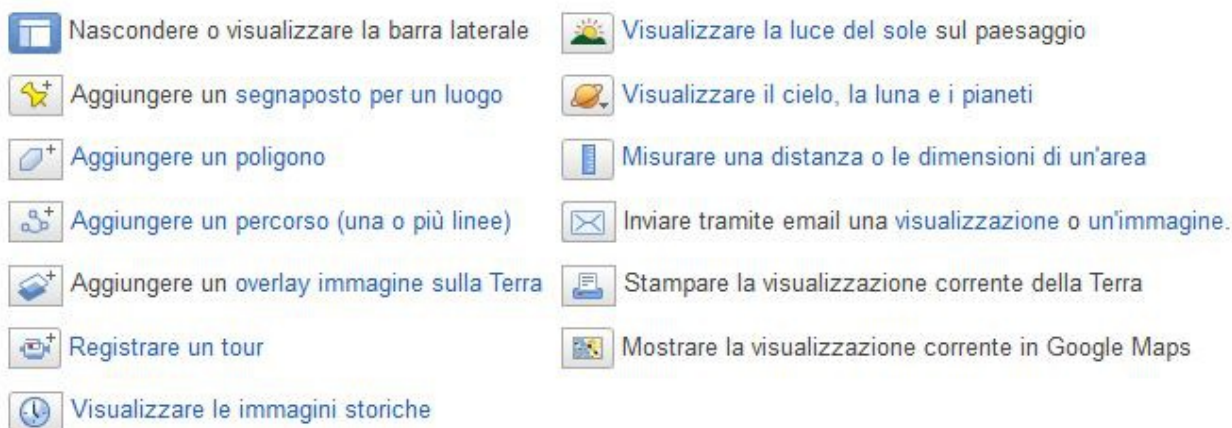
Nascondere o visualizzare la barra laterale

Aggiungere un segnaposto per un luogo

Aggiungere un poligono

Aggiungere un percorso (una o più linee)

Aggiungere un overlay immagine sulla Terra

Registrare un tour

Visualizzare le immagini storiche

Visualizzare la luce del sole sul paesaggio

Visualizzare il cielo, la luna e i pianeti

Misurare una distanza o le dimensioni di un'area

Inviare tramite email una visualizzazione o un'immagine.

Stampare la visualizzazione corrente della Terra

Mostrare la visualizzazione corrente in Google Maps